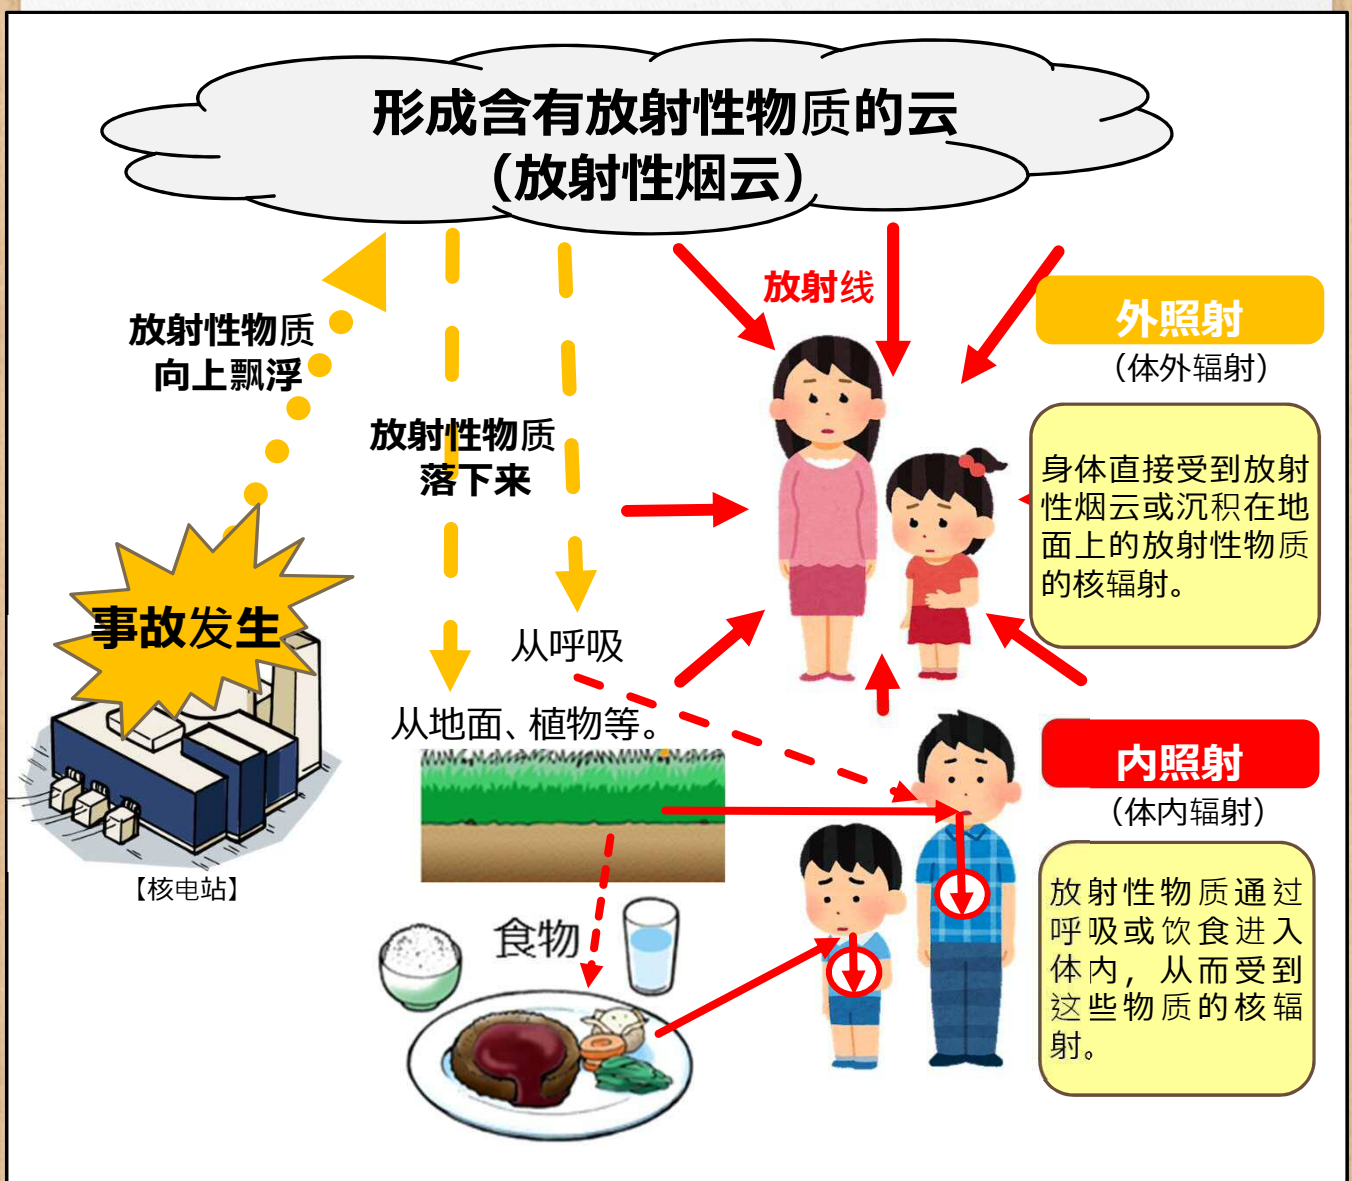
形成含有放射性物质的云
（放射性烟云）

放射性物质
向上飘浮

放射性物质
落下来

放射线

外照射
（体外辐射）

身体直接受到放射性烟云或沉积在地面上的放射性物质的核辐射。

事故发生

【核电站】

从呼吸

从地面、植物等。

食物

内照射
（体内辐射）

放射性物质通过呼吸或饮食进入体内，从而受到这些物质的核辐射。